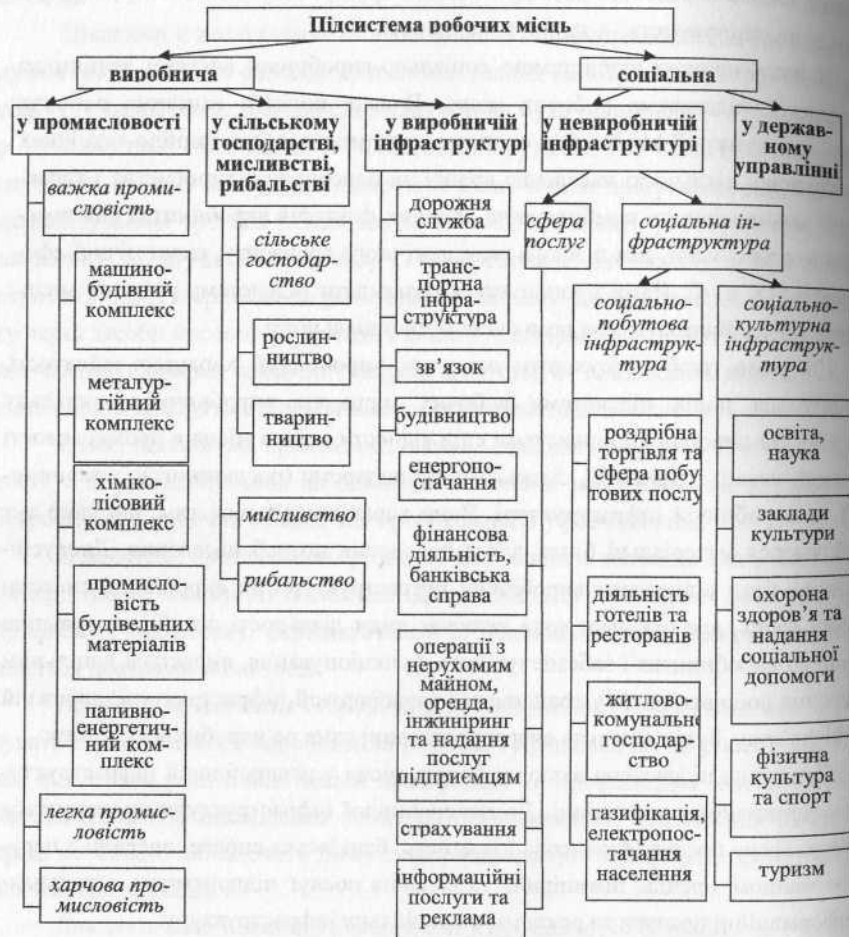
Підсистема робочих місць

виробнича

соціальна

у промисловості

у сільському господарстві, мисливстві, рибальстві

у виробничій інфраструктурі

у невиробничій інфраструктурі

у державному управлінні

важка промисловість

машинобудівний комплекс

металургійний комплекс

хімікo-лісовий комплекс

промисловість будівельних матеріалів

паливно-енергетичний комплекс

легка промисловість

харчова промисловість

сільське господарство

рослинництво

тваринництво

мисливство

рибальство

дорожня служба

транспортна інфраструктура

зв'язок

будівництво

енергопостачання

фінансова діяльність, банківська справа

операції з нерухомим майном, оренда, інжиніринг та надання послуг підприємцям

страхування

інформаційні послуги та реклама

сфера послуг

соціальна інфраструктура

соціально-побутова інфраструктура

соціально-культурна інфраструктура

роздрібна торгівля та сфера побутових послу

діяльність готелів та ресторанів

житлово-комунальне господарство

газифікація, електропостачання населення

освіта, наука

заклади культури

охорона здоров'я та надання соціальної допомоги

фізична культура та спорт

туризм